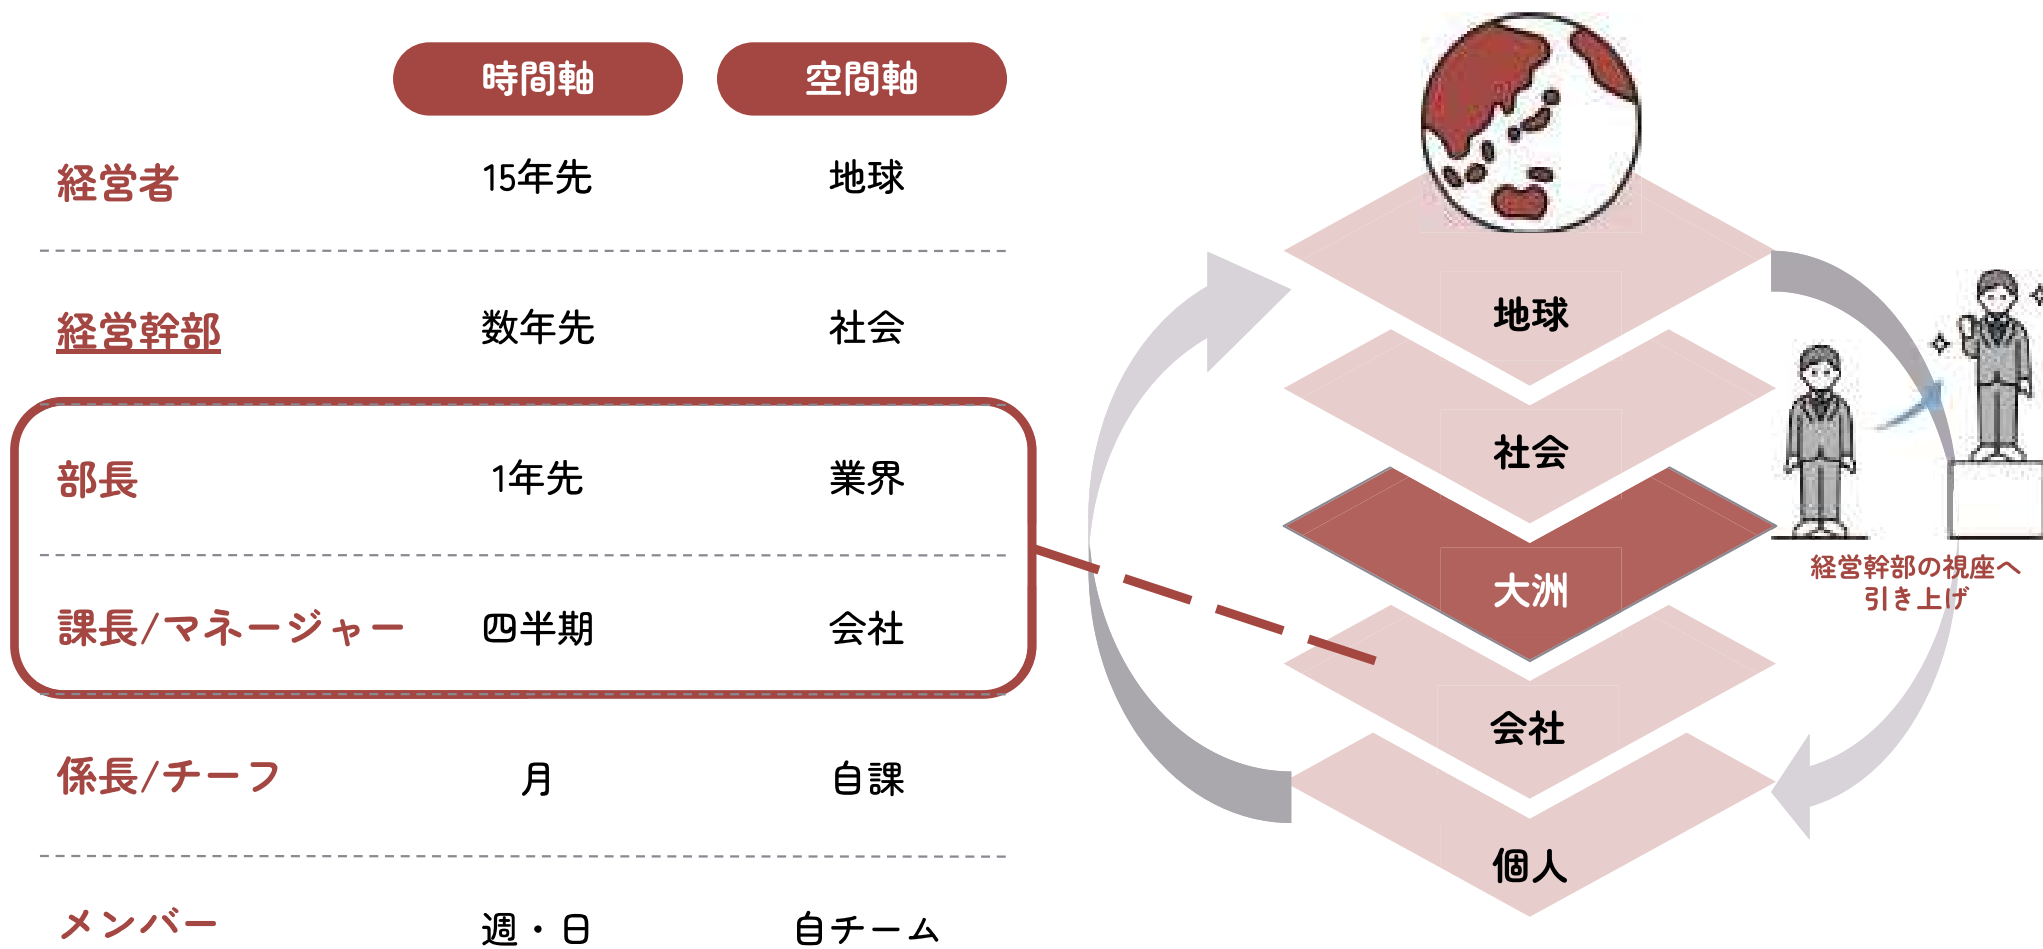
|  | 時間軸 | 空間軸 |
|---|---|---|
| 経営者 | 15年先 | 地球 |
| 経営幹部 | 数年先 | 社会 |
| 部長 | 1年先 | 業界 |
| 課長/マネージャー | 四半期 | 会社 |
| 係長/チーフ | 月 | 自課 |
| メンバー | 週・日 | 自チーム |

地球

社会

大洲

会社

個人

経営幹部の視座へ引き上げ